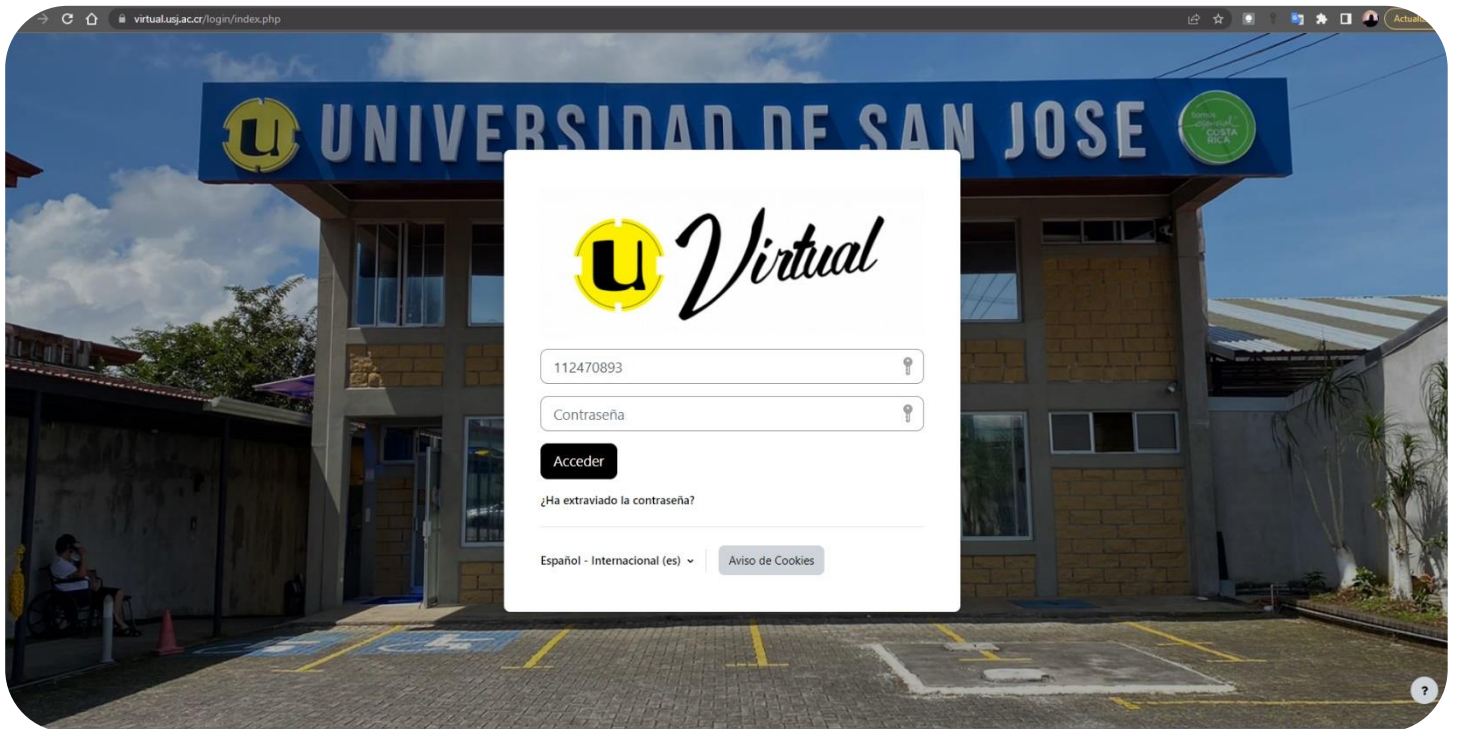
virtual.usj.ac.cr/login/index.php

Actualiz

UNIVERSIDAD DE SAN JOSE

COSTA RICA

u Virtual

112470893

Contraseña

Acceder

¿Ha extraviado la contraseña?

Español - Internacional (es)

Aviso de Cookies

?